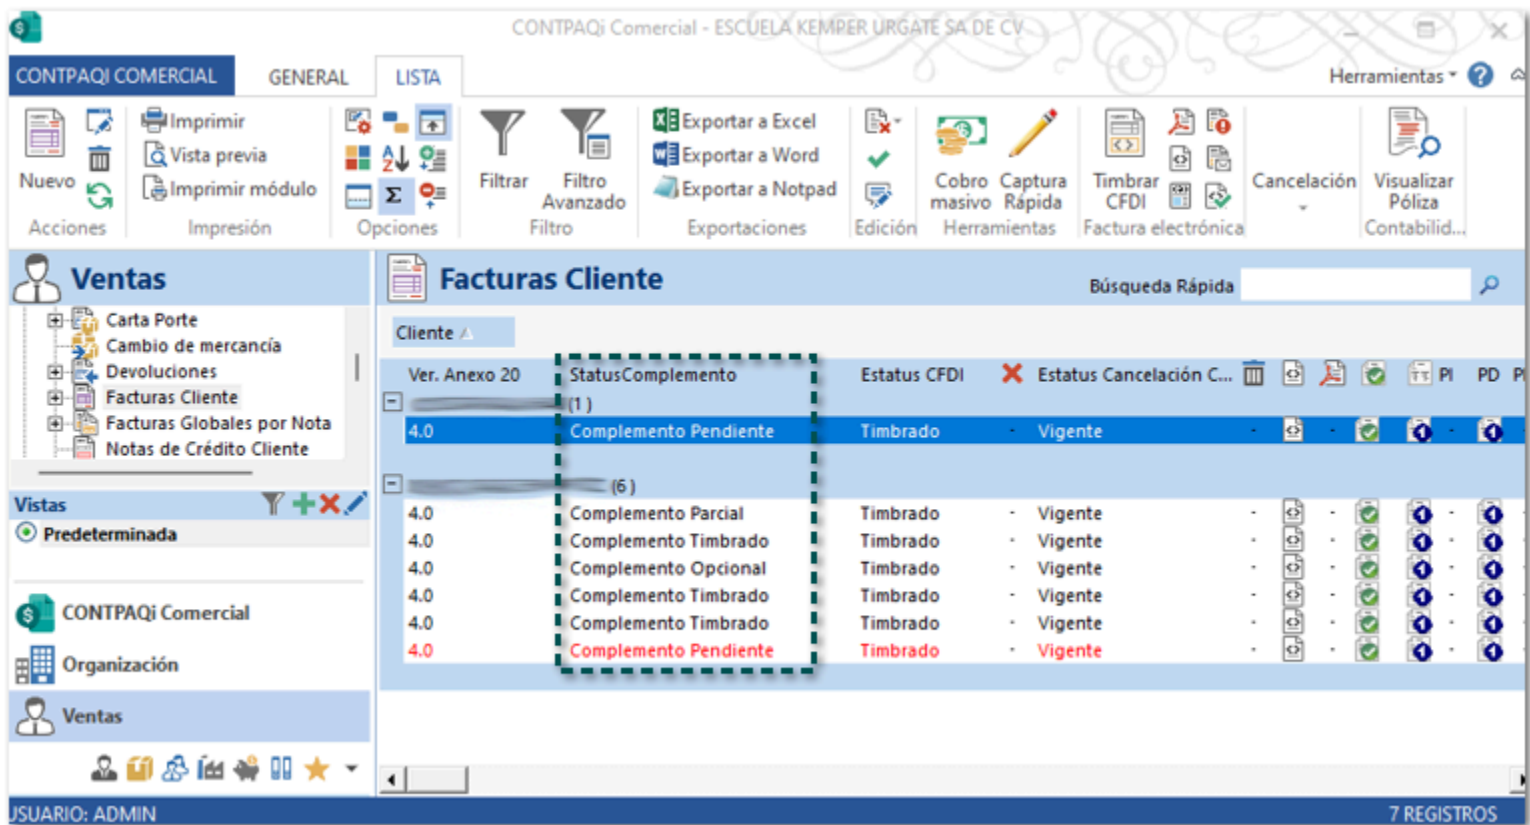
CONTPAQi Comercial - ESCUELA KEMPER URGATE SA DE CV

CONTPAQI COMERCIAL GENERAL LISTA Herramientas

Nuevo
Acciones

Imprimir
Vista previa
Imprimir módulo
Impresión

Opciones

Filtrar
Filtro Avanzado
Filtro

Exportar a Excel
Exportar a Word
Exportar a Notpad
Exportaciones

Edición

Cobro masivo
Captura Rápida
Herramientas

Timbrar CFDI
Factura electrónica

Cancelación

Visualizar Póliza
Contabilid...

Ventas

Carta Porte
Cambio de mercancía
Devoluciones
Facturas Cliente
Facturas Globales por Nota
Notas de Crédito Cliente

Vistas
Predeterminada

CONTPAQi Comercial
Organización
Ventas

Facturas Cliente

Búsqueda Rápida

Cliente

| Ver. Anexo 20 | StatusComplemento | Estatus CFDI | Estatus Cancelación C... | PI | PD |
|---|---|---|---|---|---|
| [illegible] (1) | | | | | |
| 4.0 | Complemento Pendiente | Timbrado | Vigente | | |
| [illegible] (6) | | | | | |
| 4.0 | Complemento Parcial | Timbrado | Vigente | | |
| 4.0 | Complemento Timbrado | Timbrado | Vigente | | |
| 4.0 | Complemento Opcional | Timbrado | Vigente | | |
| 4.0 | Complemento Timbrado | Timbrado | Vigente | | |
| 4.0 | Complemento Timbrado | Timbrado | Vigente | | |
| 4.0 | Complemento Pendiente | Timbrado | Vigente | | |

JSUARIO: ADMIN
7 REGISTROS